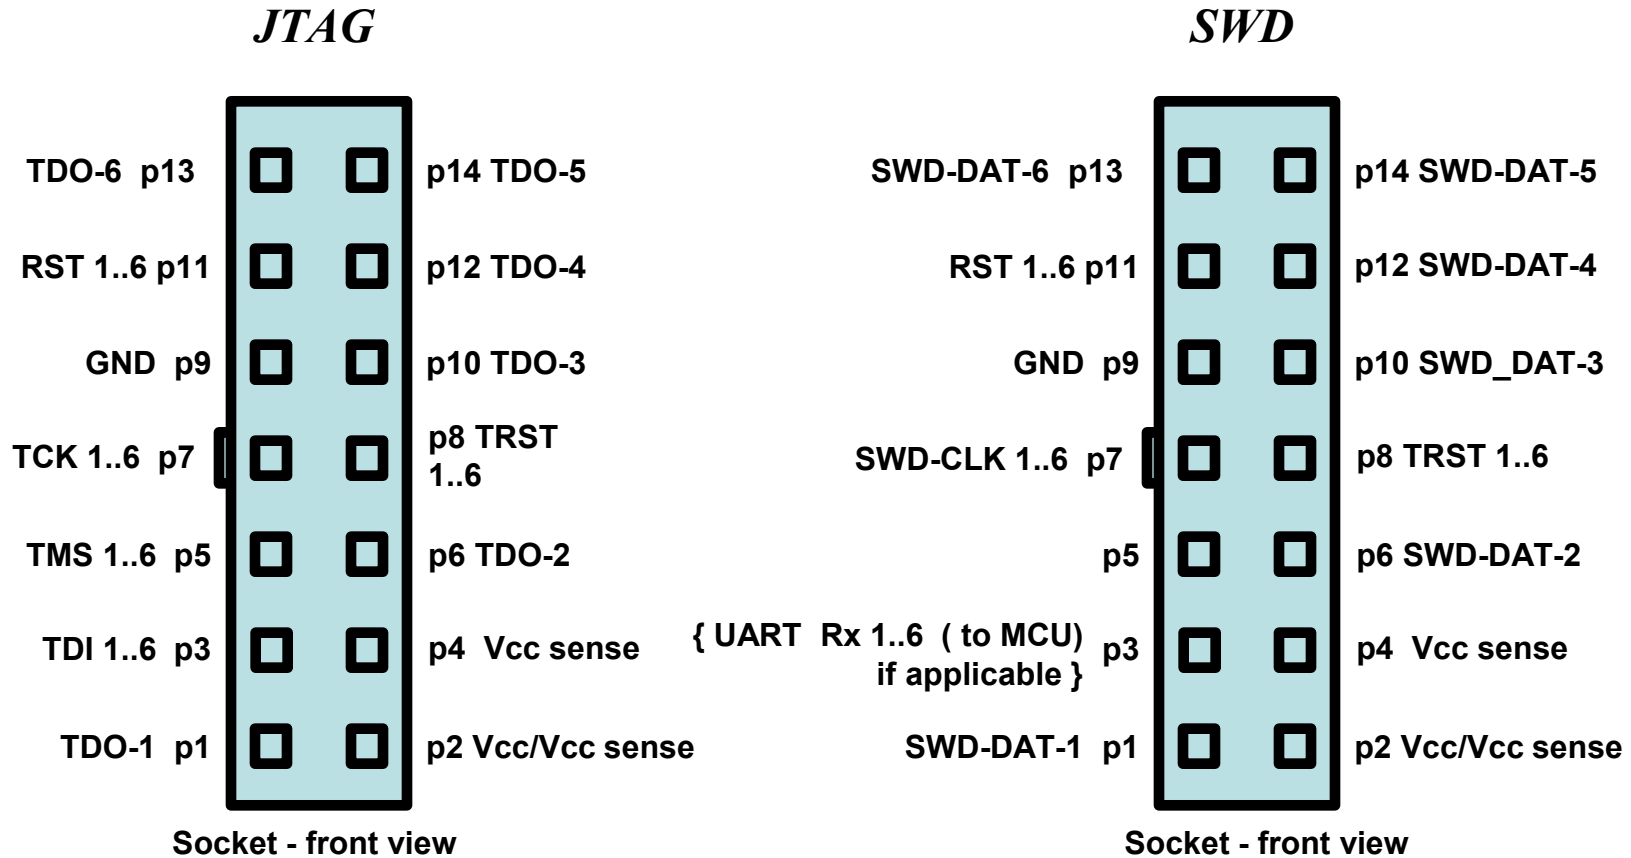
JTAG

TDO-6 p13
p14 TDO-5
RST 1..6 p11
p12 TDO-4
GND p9
p10 TDO-3
TCK 1..6 p7
p8 TRST 1..6
TMS 1..6 p5
p6 TDO-2
TDI 1..6 p3
p4 Vcc sense
TDO-1 p1
p2 Vcc/Vcc sense

Socket - front view

SWD

SWD-DAT-6 p13
p14 SWD-DAT-5
RST 1..6 p11
p12 SWD-DAT-4
GND p9
p10 SWD_DAT-3
SWD-CLK 1..6 p7
p8 TRST 1..6
p5
p6 SWD-DAT-2
{ UART Rx 1..6 ( to MCU) if applicable } p3
p4 Vcc sense
SWD-DAT-1 p1
p2 Vcc/Vcc sense

Socket - front view